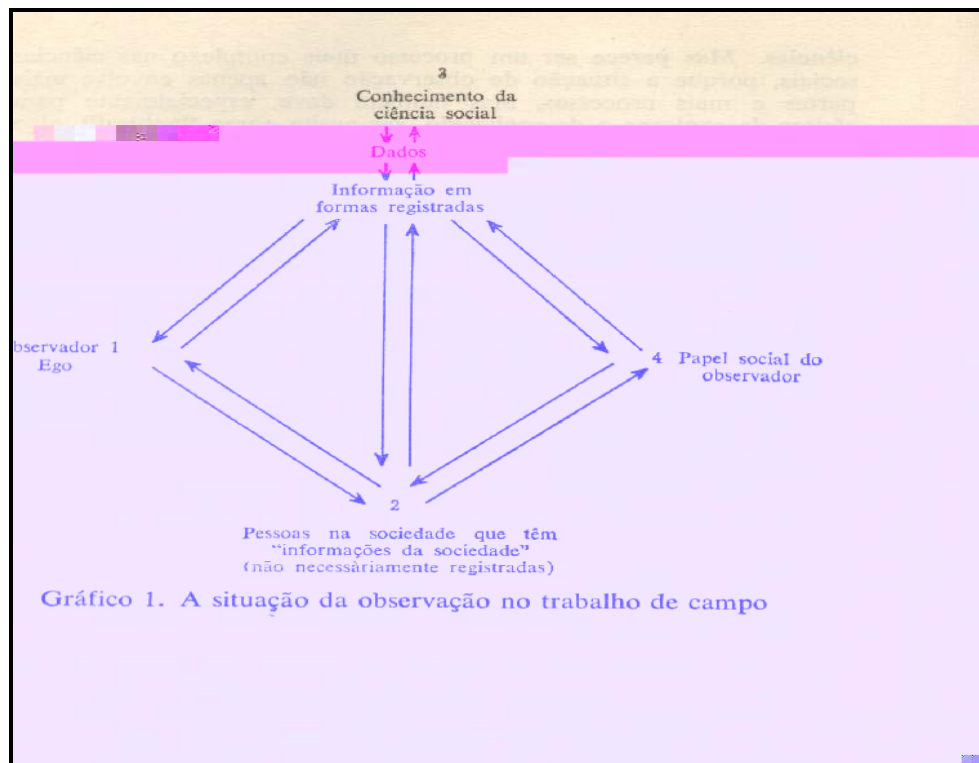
ciências. Mas parece ser um processo mais complexo nas ciências sociais, porque a situação de observação não apenas envolve mais partes e mais processos, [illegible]

3
Conhecimento da ciência social

Dados

Informação em formas registradas

bservador 1
Ego

4 Papel social do observador

2

Pessoas na sociedade que têm "informações da sociedade" (não necessàriamente registradas)

Gráfico 1. A situação da observação no trabalho de campo